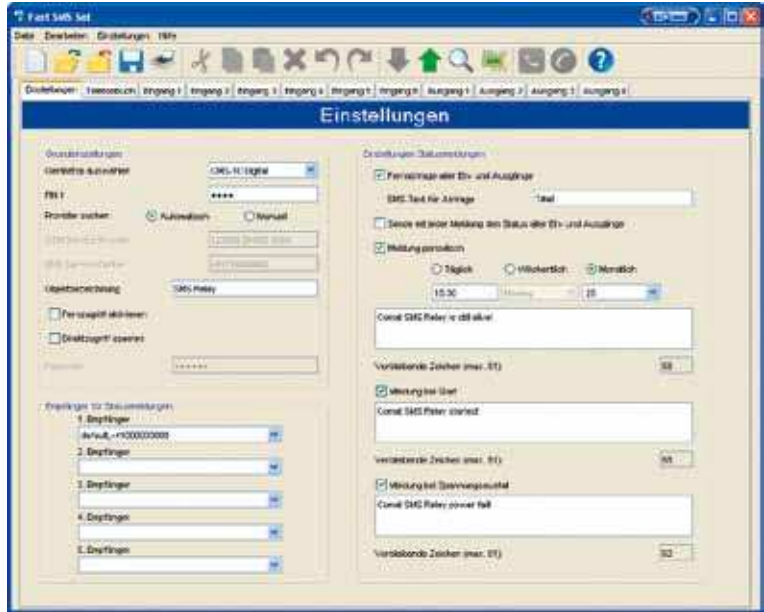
Fast SMS Set

Datei Bearbeiten Einstellungen Hilfe

Einstellungen | Telefonbuch | Eingang 1 | Eingang 2 | Eingang 3 | Eingang 4 | Eingang 5 | Eingang 6 | Ausgang 1 | Ausgang 2 | Ausgang 3 | Ausgang 4

Einstellungen

Grundeinstellungen

Gerätetyp auswählen: GMS-16 Digital

PIN: ****

Provider suchen: Automatisch Manuell

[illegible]

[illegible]

Objektbezeichnung: SMS Relay

Fernzugriff aktivieren

Direktzugriff sperren

Passwort: ******

Empfänger für Statusmeldungen

1. Empfänger
default_+49000000000

2. Empfänger

3. Empfänger

4. Empfänger

5. Empfänger

Einstellungen Statusmeldungen

Fernabfrage aller Ein- und Ausgänge

SMS-Text für Anfrage: Titel

Sende mit jeder Meldung den Status aller Ein- und Ausgänge

Meldung periodisch

Täglich Wöchentlich Monatlich

10:30 Montag 20

Conrad SMS Relay is still alive!

Verbleibende Zeichen (max. 91): 59

Meldung bei Start

Conrad SMS Relay started!

Verbleibende Zeichen (max. 91): 65

Meldung bei Spannungsausfall

Conrad SMS Relay power fail!

Verbleibende Zeichen (max. 91): 62